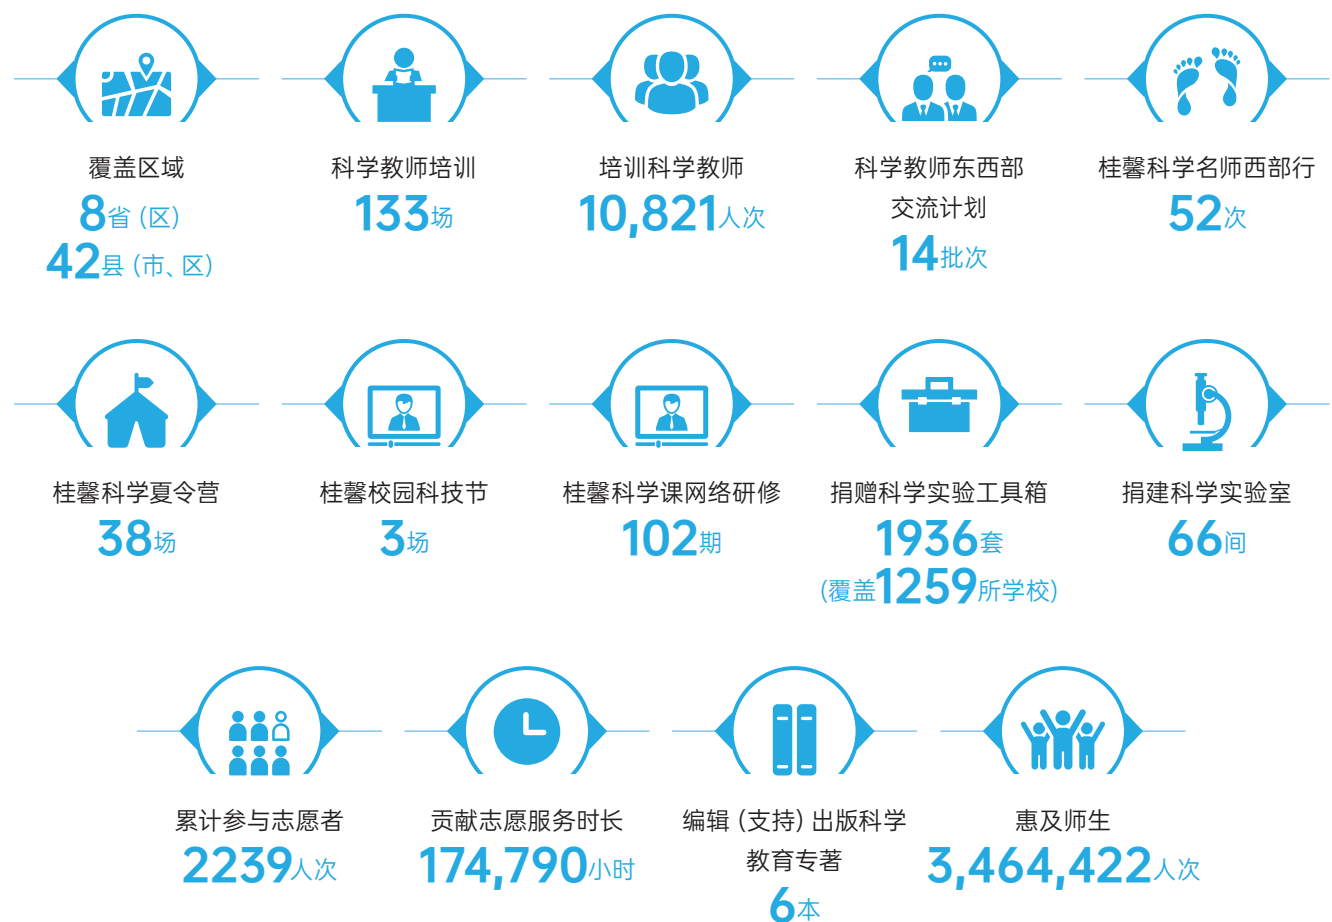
覆盖区域
8省（区）
42县（市、区）

科学教师培训
133场

培训科学教师
10,821人次

科学教师东西部交流计划
14批次

桂馨科学名师西部行
52次

桂馨科学夏令营
38场

桂馨校园科技节
3场

桂馨科学课网络研修
102期

捐赠科学实验工具箱
1936套
（覆盖1259所学校）

捐建科学实验室
66间

累计参与志愿者
2239人次

贡献志愿服务时长
174,790小时

编辑（支持）出版科学教育专著
6本

惠及师生
3,464,422人次